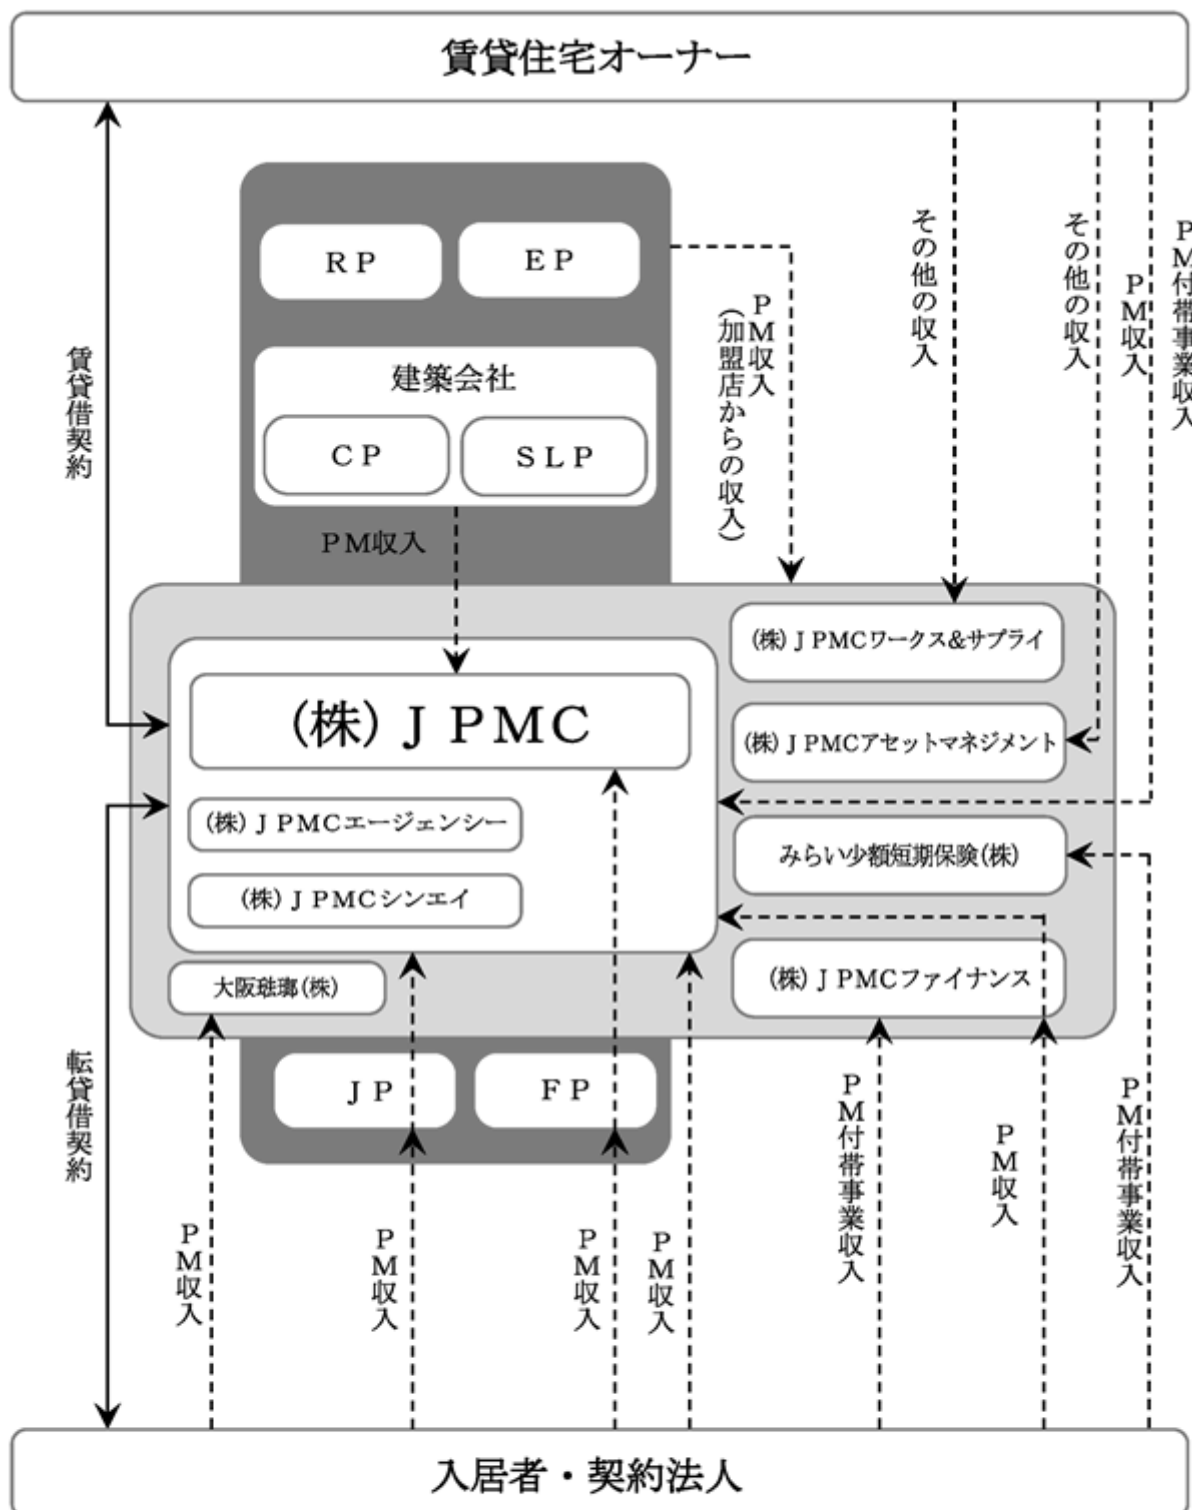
賃貸住宅オーナー

賃貸借契約

RP

EP

PM収入（加盟店からの収入）

その他の収入

その他の収入

PM収入

PM付帯事業収入

建築会社

CP

SLP

PM収入

(株) JPMCワークス&サプライ

(株) JPMC

(株) JPMCアセットマネジメント

(株) JPMCエージェンシー

みらい少額短期保険(株)

(株) JPMCシンエイ

(株) JPMCファイナンス

大阪珐瑯(株)

JP

FP

転貸借契約

PM収入

PM収入

PM収入

PM収入

PM付帯事業収入

PM収入

PM付帯事業収入

入居者・契約法人